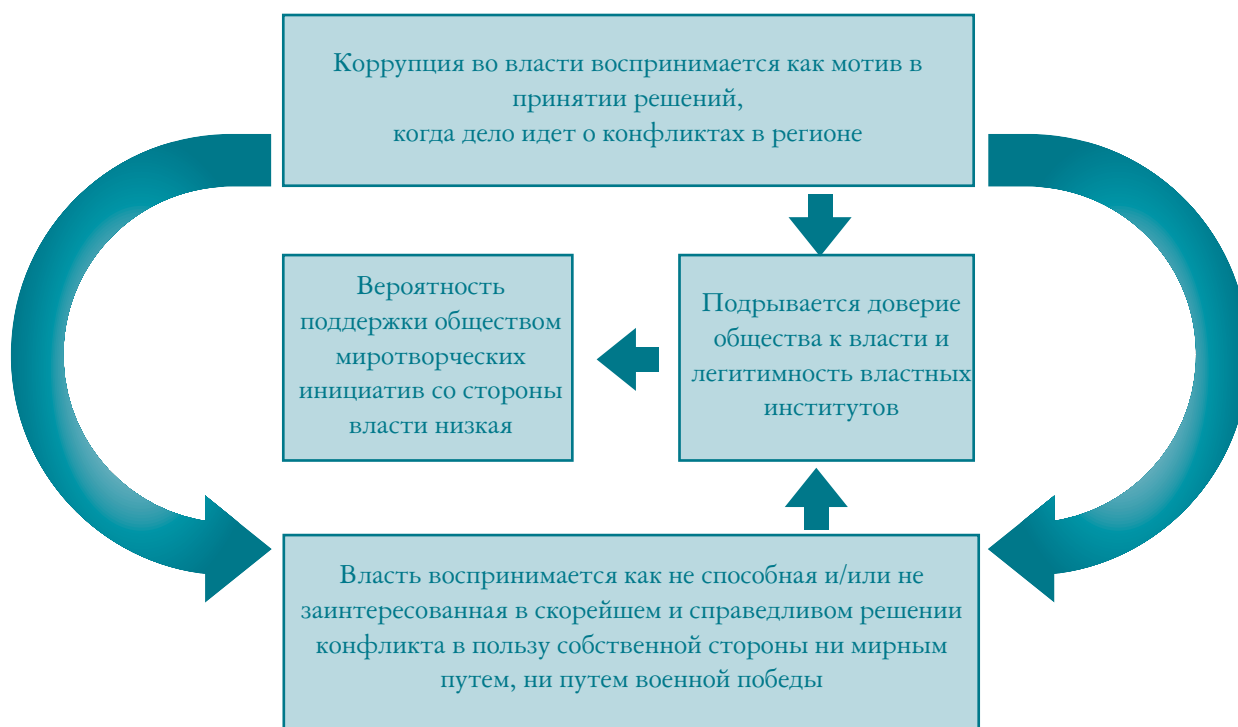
Коррупция во власти воспринимается как мотив в принятии решений, когда дело идет о конфликтах в регионе

Вероятность поддержки обществом миротворческих инициатив со стороны власти низкая

Подрывается доверие общества к власти и легитимность властных институтов

Власть воспринимается как не способная и/или не заинтересованная в скорейшем и справедливом решении конфликта в пользу собственной стороны ни мирным путем, ни путем военной победы